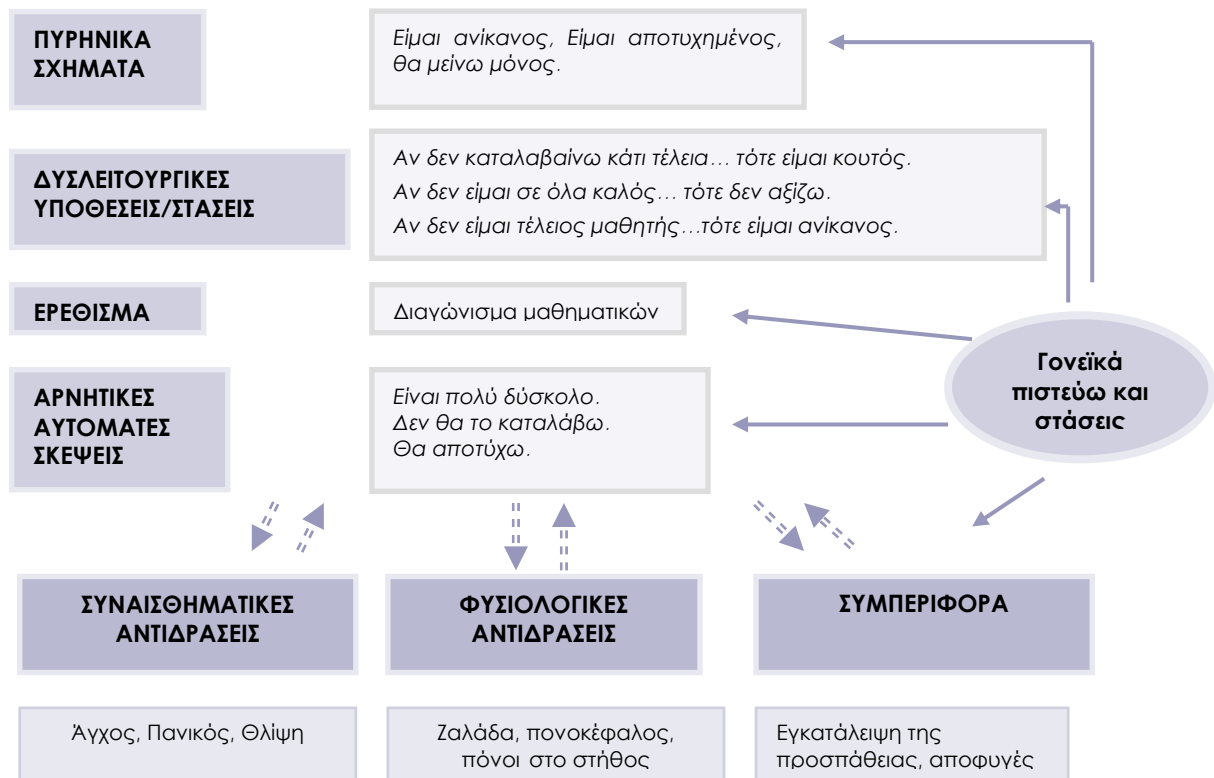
ΠΥΡΗΝΙΚΑ ΣΧΗΜΑΤΑ

Είμαι ανίκανος, Είμαι αποτυχημένος, θα μείνω μόνος.

ΔΥΣΛΕΙΤΟΥΡΓΙΚΕΣ ΥΠΟΘΕΣΕΙΣ/ΣΤΑΣΕΙΣ

Αν δεν καταλαβαίνω κάτι τέλεια… τότε είμαι κουτός.
Αν δεν είμαι σε όλα καλός… τότε δεν αξίζω.
Αν δεν είμαι τέλειος μαθητής…τότε είμαι ανίκανος.

ΕΡΕΘΙΣΜΑ

Διαγώνισμα μαθηματικών

Γονεϊκά πιστεύω και στάσεις

ΑΡΝΗΤΙΚΕΣ ΑΥΤΟΜΑΤΕΣ ΣΚΕΨΕΙΣ

Είναι πολύ δύσκολο.
Δεν θα το καταλάβω.
Θα αποτύχω.

ΣΥΝΑΙΣΘΗΜΑΤΙΚΕΣ ΑΝΤΙΔΡΑΣΕΙΣ

ΦΥΣΙΟΛΟΓΙΚΕΣ ΑΝΤΙΔΡΑΣΕΙΣ

ΣΥΜΠΕΡΙΦΟΡΑ

Άγχος, Πανικός, Θλίψη

Ζαλάδα, πονοκέφαλος, πόνοι στο στήθος

Εγκατάλειψη της προσπάθειας, αποφυγές